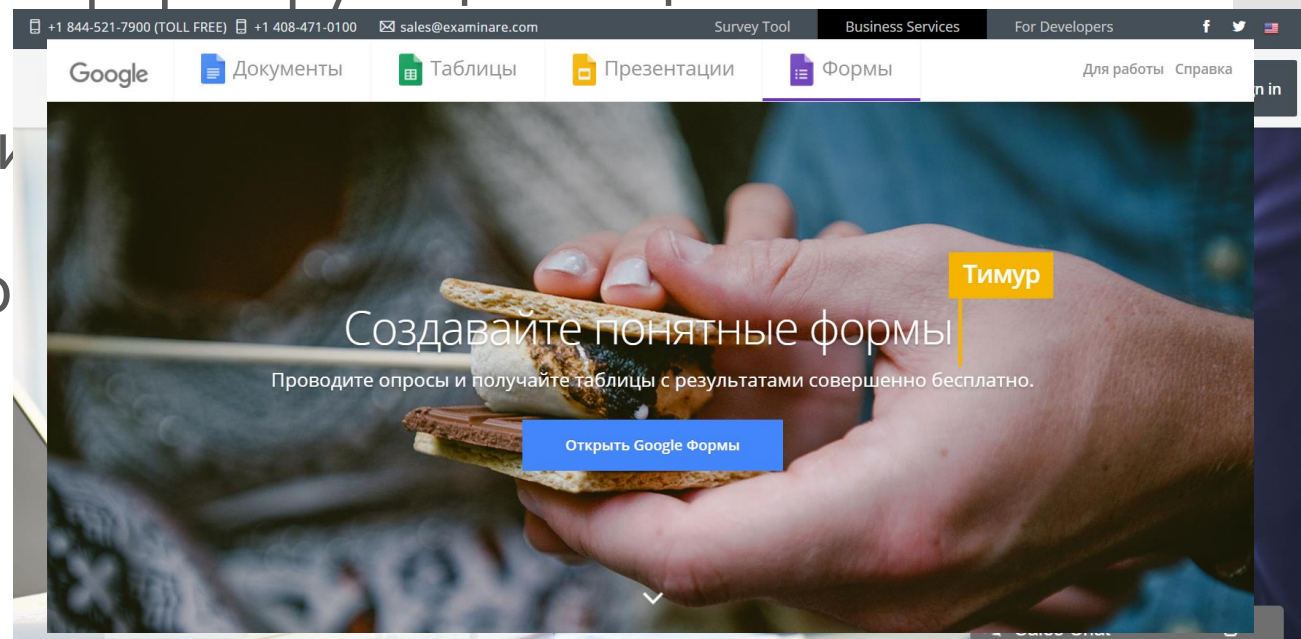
+1 844-521-7900 (TOLL FREE) +1 408-471-0100 sales@examinare.com Survey Tool Business Services For Developers

Google Документы Таблицы Презентации Формы Для работы Справка

n in

Тимур

Создавайте понятные формы

Проводите опросы и получайте таблицы с результатами совершенно бесплатно.

Открыть Google Формы